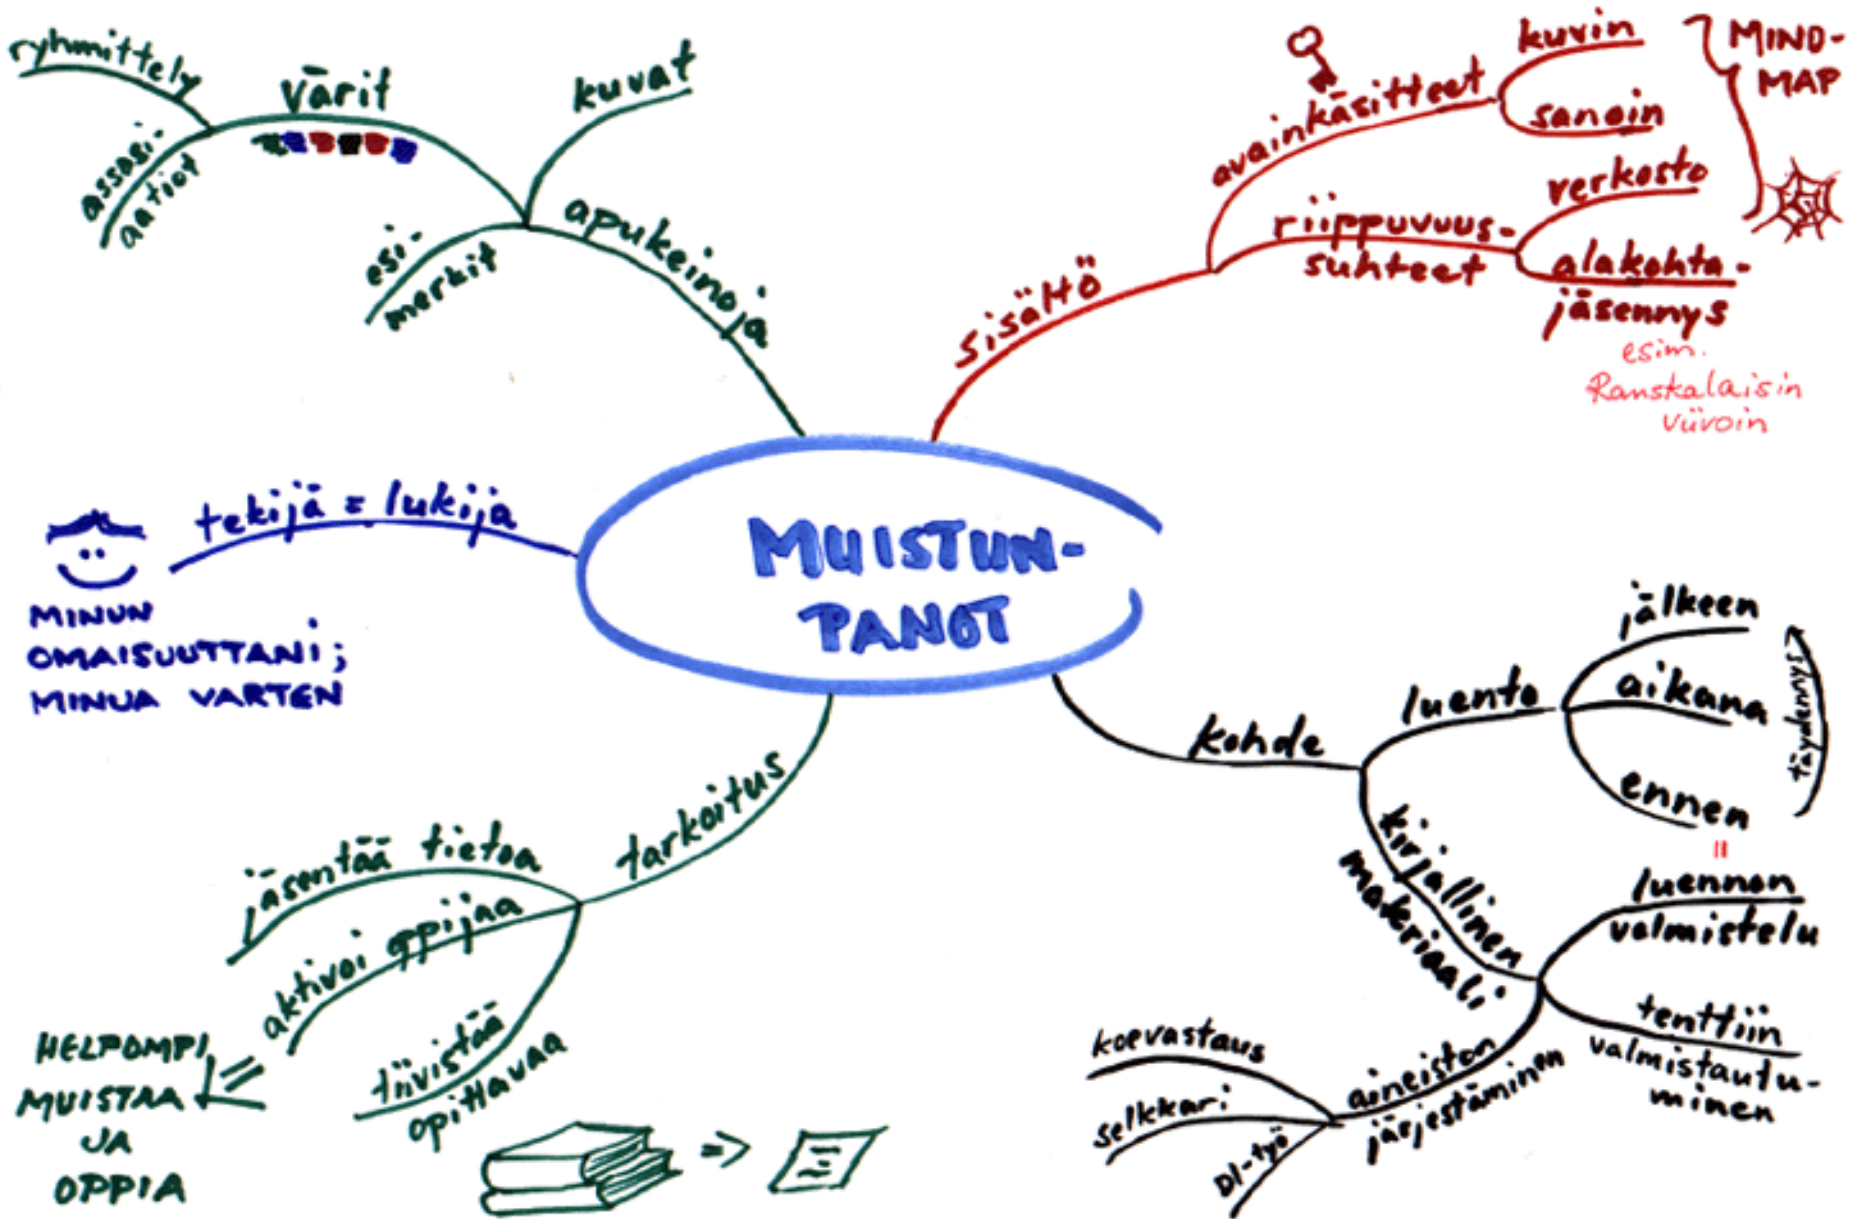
MUISTUNPANOT

apukeinoja
värit
ryhmittely
assosiaatiot
esimerkit
kuvat

sisältö
avainkäsitteet
kuvin
sanoin
MIND-MAP
riippuvuussuhteet
verkosto
alakohtajäsennys
esim. Ranskalaisin viivoin

tekijä = lukija
MINUN OMAISUUTTANI; MINUA VARTEN

kohde
luento
jälkeen
aikana
ennen
täydennys
=
kirjallinen materiaali
luennon valmistelu
tenttiin valmistautuminen
aineiston järjestäminen
koevastaus
selkkari
DI-työ

tarkoitus
jäsentää tietoa
aktivoi oppijaa
tiivistää opittavaa
HELPOMPI MUISTAA JA OPPIA